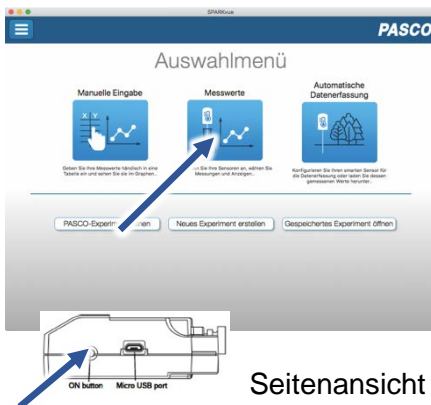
SPARKvue

PASCO

Auswahlmenü

Manuelle Eingabe

X Y

Geben Sie Ihre Messwerte händisch in eine Tabelle ein und sehen Sie im Graphen...

Messwerte

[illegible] Sie Ihre Sensoren an, wählen Sie Messungen und Anzeigen.

Automatische Datenerfassung

Konfigurieren Sie Ihren smarten Sensor für die Datenerfassung oder laden Sie dessen gemessenen Werte herunter.

PASCO-Experim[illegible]nen

Neues Experiment erstellen

Gespeichertes Experiment öffnen

ON button

Micro USB port

Seitenansicht